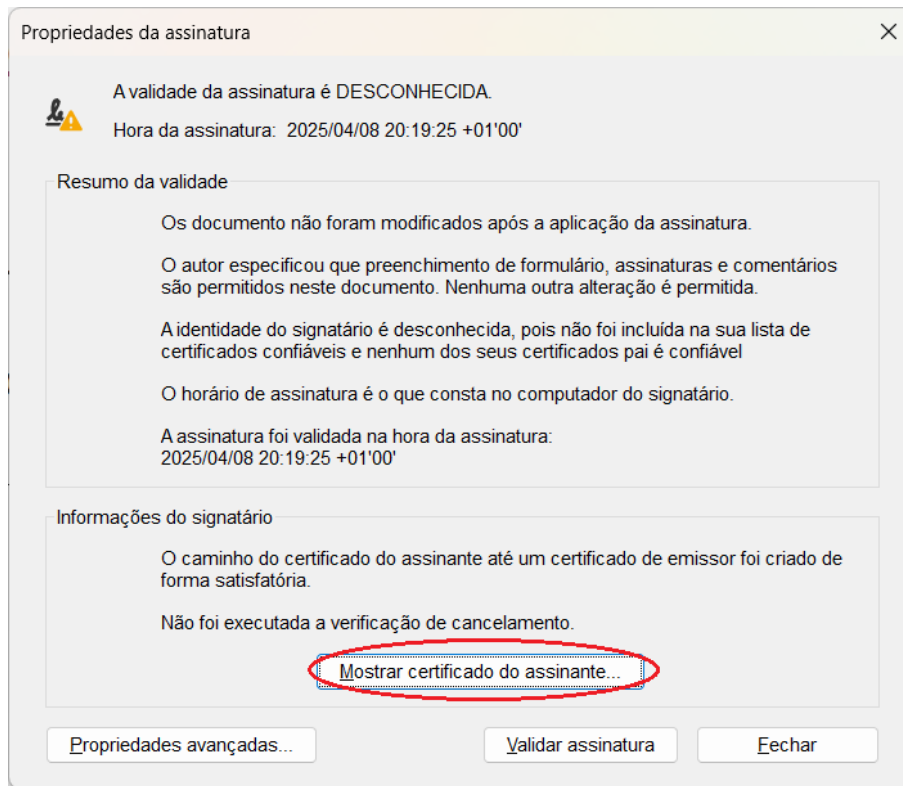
Propriedades da assinatura

A validade da assinatura é DESCONHECIDA.

Hora da assinatura: 2025/04/08 20:19:25 +01'00'

Resumo da validade

Os documento não foram modificados após a aplicação da assinatura.

O autor especificou que preenchimento de formulário, assinaturas e comentários são permitidos neste documento. Nenhuma outra alteração é permitida.

A identidade do signatário é desconhecida, pois não foi incluída na sua lista de certificados confiáveis e nenhum dos seus certificados pai é confiável

O horário de assinatura é o que consta no computador do signatário.

A assinatura foi validada na hora da assinatura:
2025/04/08 20:19:25 +01'00'

Informações do signatário

O caminho do certificado do assinante até um certificado de emissor foi criado de forma satisfatória.

Não foi executada a verificação de cancelamento.

Mostrar certificado do assinante...

Propriedades avançadas...

Validar assinatura

Fechar